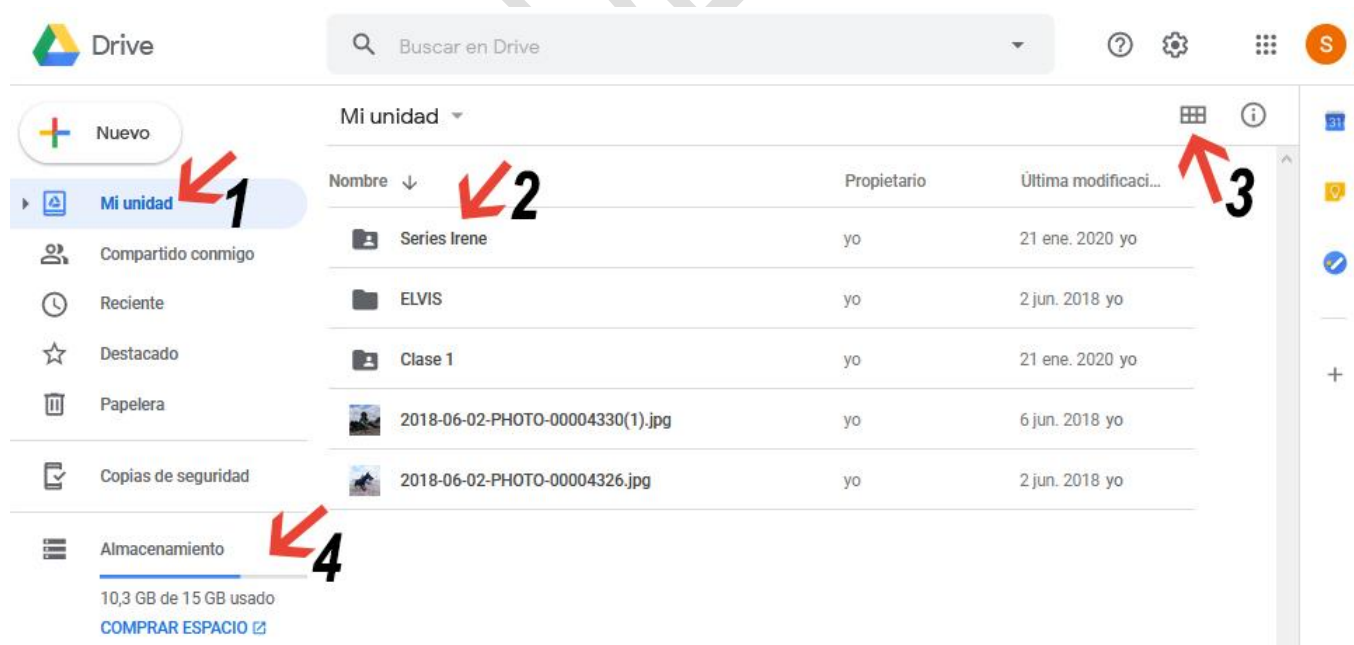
Drive

Buscar en Drive

S

Nuevo

Mi unidad 1

Compartido conmigo

Reciente

Destacado

Papelera

Copias de seguridad

Almacenamiento 4

10,3 GB de 15 GB usado

COMPRAR ESPACIO

Mi unidad

3

31

+

| Nombre ↓ 2 | Propietario | Última modificaci... |
|---|---|---|
| Series Irene | yo | 21 ene. 2020 yo |
| ELVIS | yo | 2 jun. 2018 yo |
| Clase 1 | yo | 21 ene. 2020 yo |
| 2018-06-02-PHOTO-00004330(1).jpg | yo | 6 jun. 2018 yo |
| 2018-06-02-PHOTO-00004326.jpg | yo | 2 jun. 2018 yo |